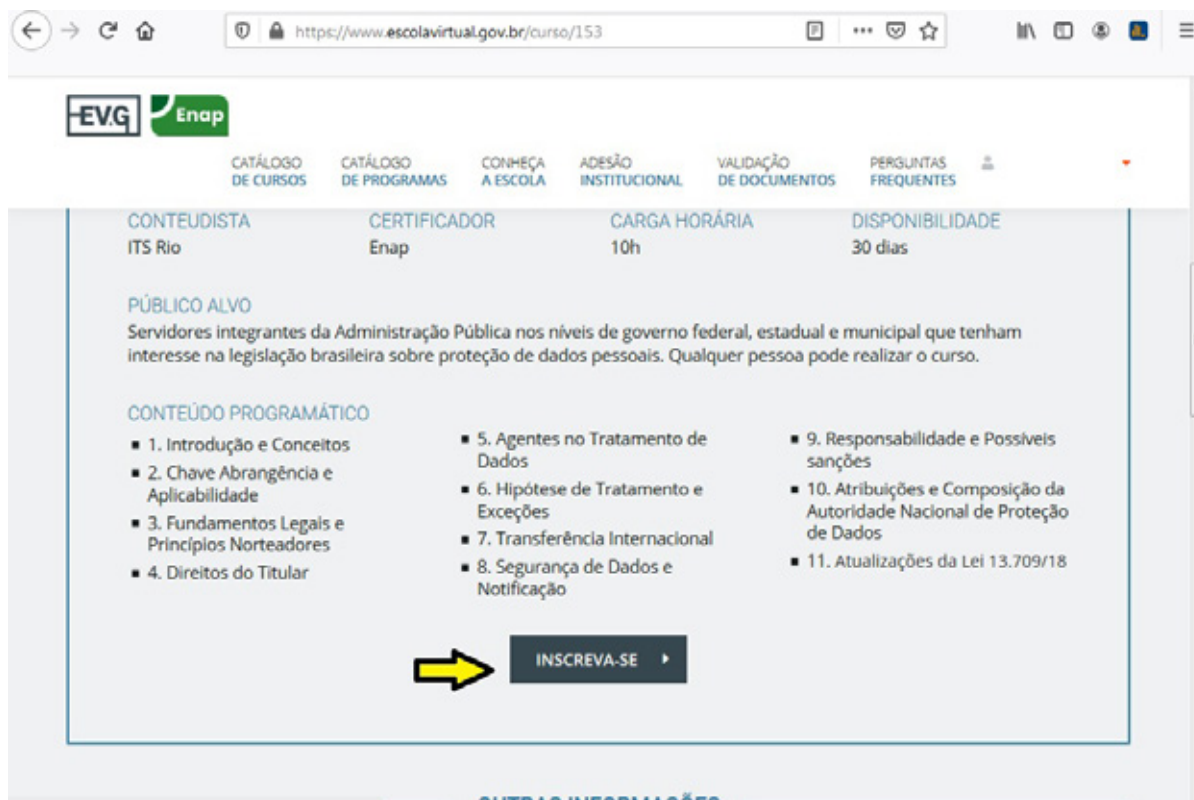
https://www.escolavirtual.gov.br/curso/153

EV.G Enap

CATÁLOGO DE CURSOS
CATÁLOGO DE PROGRAMAS
CONHEÇA A ESCOLA
ADESÃO INSTITUCIONAL
VALIDAÇÃO DE DOCUMENTOS
PERGUNTAS FREQUENTES

| CONTEUDISTA | CERTIFICADOR | CARGA HORÁRIA | DISPONIBILIDADE |
|---|---|---|---|
| ITS Rio | Enap | 10h | 30 dias |

PÚBLICO ALVO
Servidores integrantes da Administração Pública nos níveis de governo federal, estadual e municipal que tenham interesse na legislação brasileira sobre proteção de dados pessoais. Qualquer pessoa pode realizar o curso.

CONTEÚDO PROGRAMÁTICO
- 1. Introdução e Conceitos
- 2. Chave Abrangência e Aplicabilidade
- 3. Fundamentos Legais e Princípios Norteadores
- 4. Direitos do Titular

- 5. Agentes no Tratamento de Dados
- 6. Hipótese de Tratamento e Exceções
- 7. Transferência Internacional
- 8. Segurança de Dados e Notificação

- 9. Responsabilidade e Possíveis sanções
- 10. Atribuições e Composição da Autoridade Nacional de Proteção de Dados
- 11. Atualizações da Lei 13.709/18

INSCREVA-SE

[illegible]